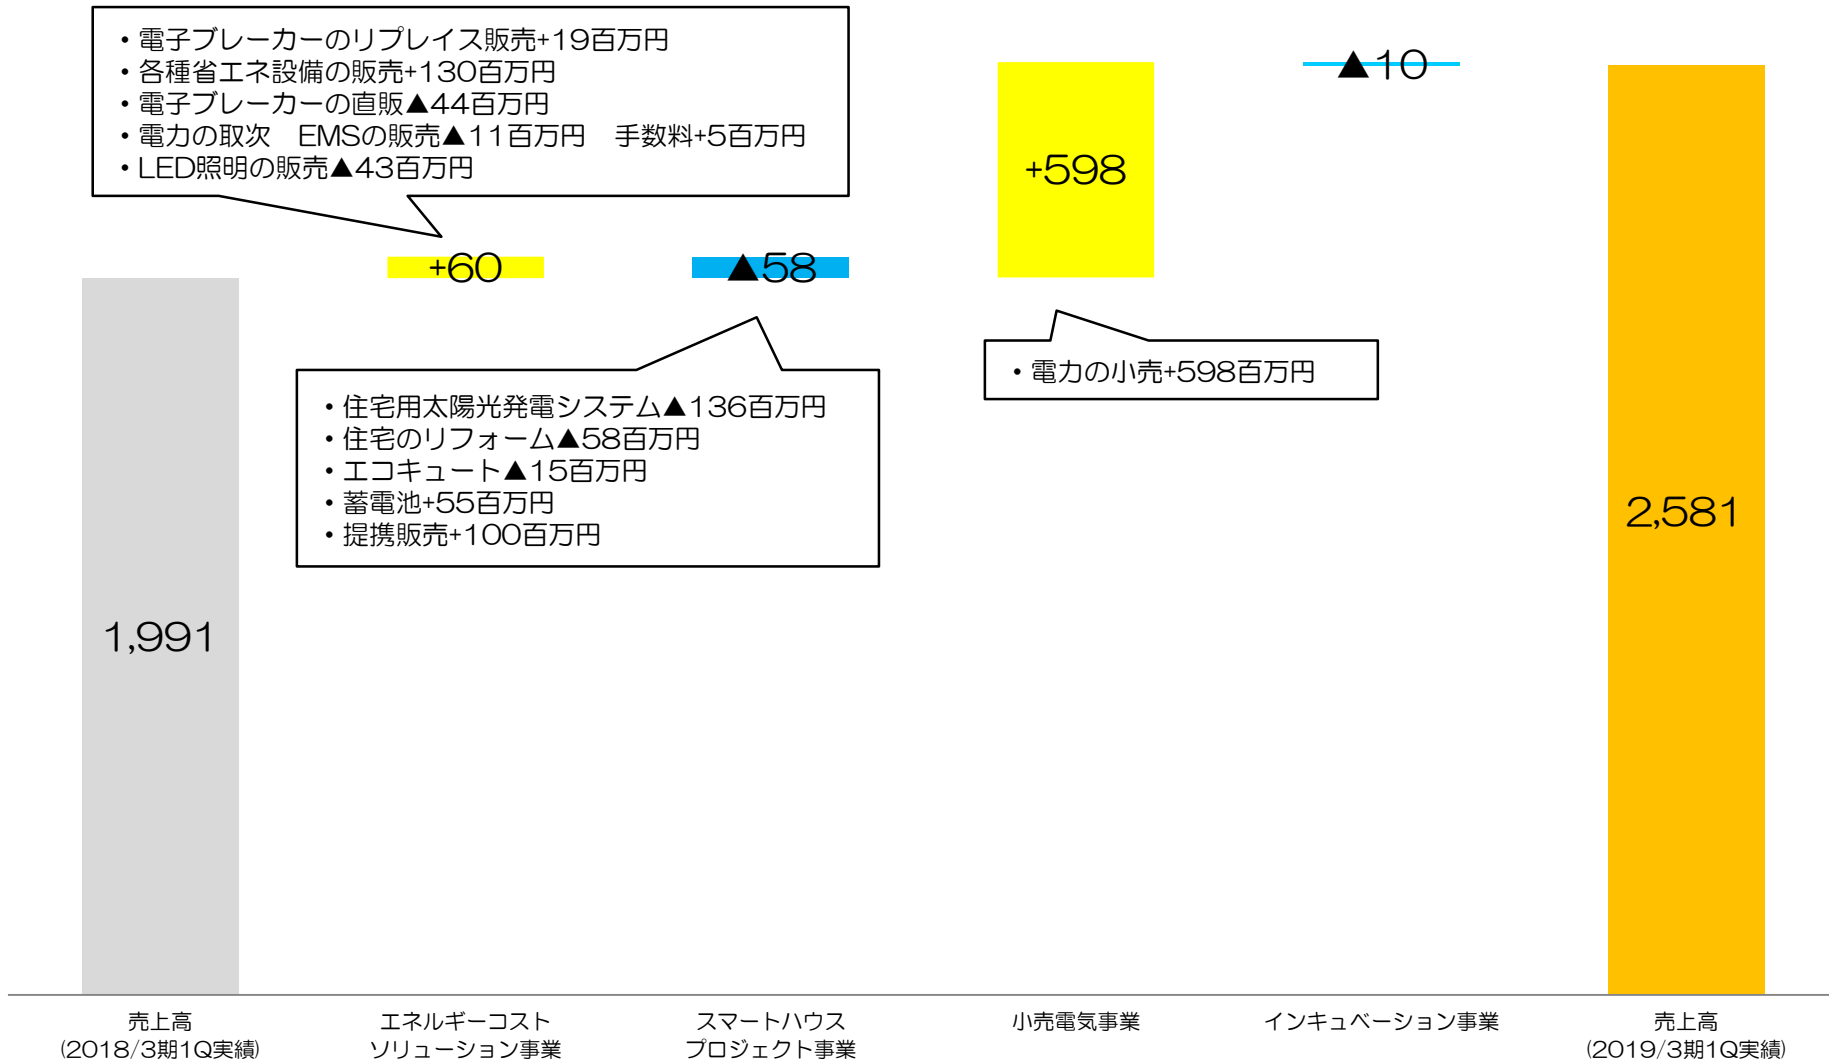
・電子ブレーカーのリプレイス販売+19百万円
・各種省エネ設備の販売+130百万円
・電子ブレーカーの直販▲44百万円
・電力の取次　EMSの販売▲11百万円　手数料+5百万円
・LED照明の販売▲43百万円

▲10

+598

+60

▲58

・電力の小売+598百万円

・住宅用太陽光発電システム▲136百万円
・住宅のリフォーム▲58百万円
・エコキュート▲15百万円
・蓄電池+55百万円
・提携販売+100百万円

2,581

1,991

売上高
(2018/3期1Q実績)

エネルギーコスト
ソリューション事業

スマートハウス
プロジェクト事業

小売電気事業

インキュベーション事業

売上高
(2019/3期1Q実績)